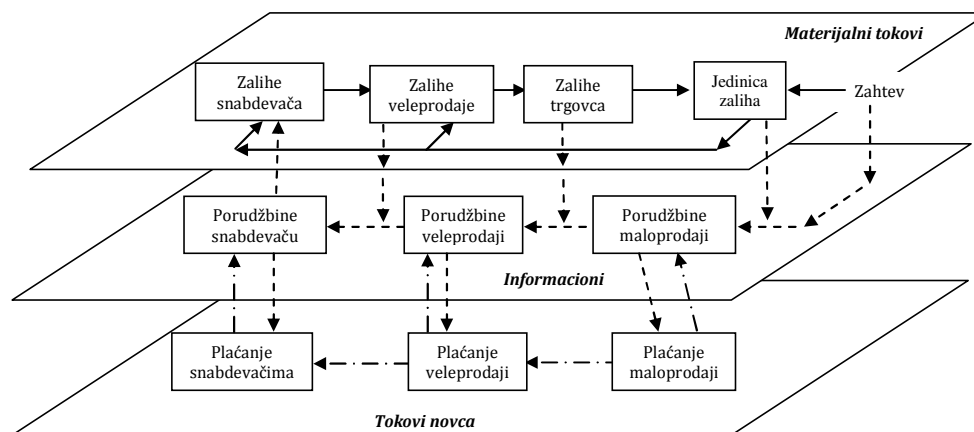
Materijalni tokovi

Zalihe snabdevača

Zalihe veleprodaje

Zalihe trgovca

Jedinica zaliha

Zahtev

Porudžbine snabdevaču

Porudžbine veleprodaji

Porudžbine maloprodaji

Informacioni

Plaćanje snabdevačima

Plaćanje veleprodaji

Plaćanje maloprodaji

Tokovi novca